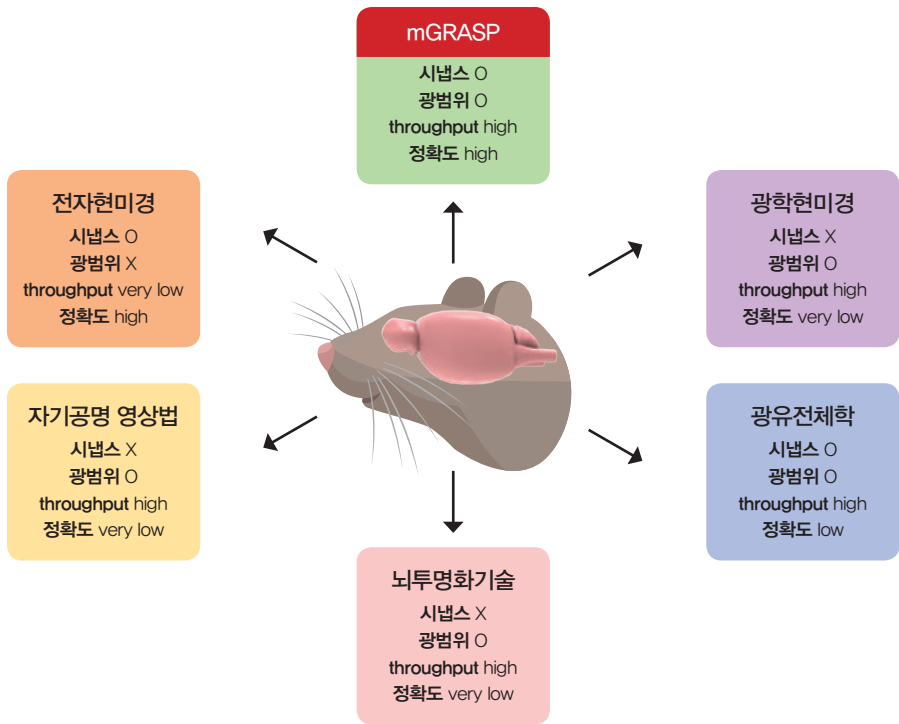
mGRASP
시냅스 O
광범위 O
throughput high
정확도 high

전자현미경
시냅스 O
광범위 X
throughput very low
정확도 high

광학현미경
시냅스 X
광범위 O
throughput high
정확도 very low

자기공명 영상법
시냅스 X
광범위 O
throughput high
정확도 very low

광유전체학
시냅스 O
광범위 O
throughput high
정확도 low

뇌투명화기술
시냅스 X
광범위 O
throughput high
정확도 very low